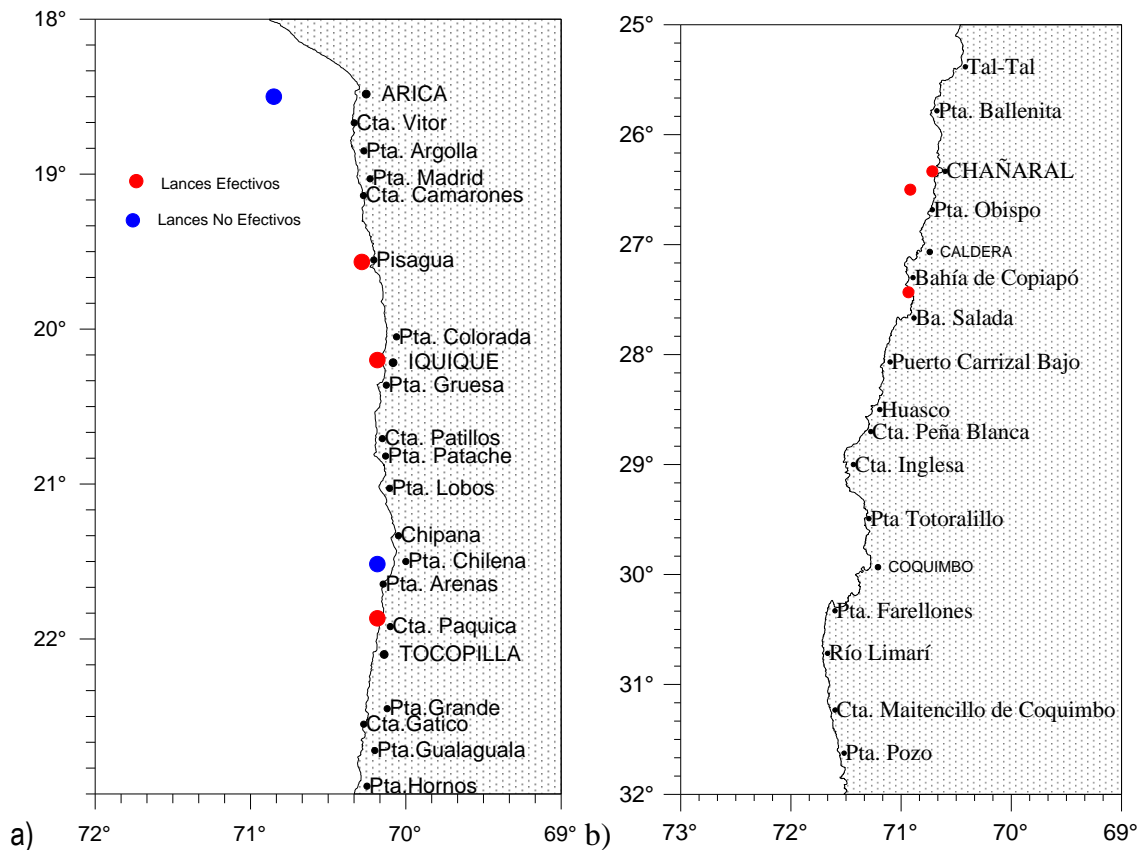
18°
19°
20°
21°
22°

ARICA
Cta. Vitor
Pta. Argolla
Pta. Madrid
Cta. Camarones
Pisagua
Pta. Colorada
IQUIQUE
Pta. Gruesa
Cta. Patillos
Pta. Patache
Pta. Lobos
Chipana
Pta. Chilena
Pta. Arenas
Cta. Paquica
TOCOPILLA
Pta.Grande
Cta.Gatico
Pta.Gualaguala
Pta.Hornos

Lances Efectivos
Lances No Efectivos

72°
71°
70°
69°
a)

25°
26°
27°
28°
29°
30°
31°
32°

Tal-Tal
Pta. Ballenita
CHAÑARAL
Pta. Obispo
CALDERA
Bahía de Copiapó
Ba. Salada
Puerto Carrizal Bajo
Huasco
Cta. Peña Blanca
Cta. Inglesa
Pta Totoralillo
COQUIMBO
Pta. Farellones
Río Limarí
Cta. Maitencillo de Coquimbo
Pta. Pozo

b)
73°
72°
71°
70°
69°